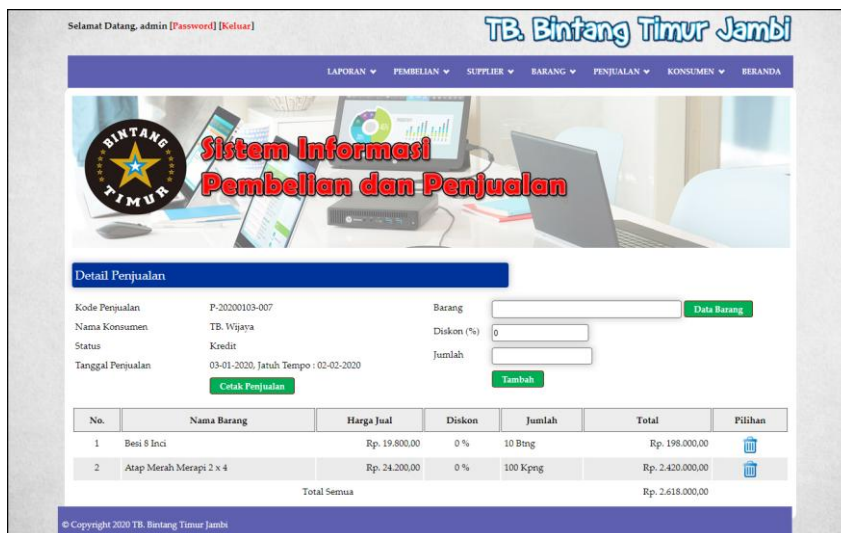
Selamat Datang, admin [Password] [Keluar]

TB. Bintang Timur Jambi

LAPORAN ▾ PEMBELIAN ▾ SUPPLIER ▾ BARANG ▾ PENJUALAN ▾ KONSUMEN ▾ BERANDA

BINTANG TIMUR

Sistem Informasi Pembelian dan Penjualan

Detail Penjualan

Kode Penjualan P-20200103-007
Nama Konsumen TB. Wijaya
Status Kredit
Tanggal Penjualan 03-01-2020, Jatuh Tempo : 02-02-2020

Cetak Penjualan

Barang
Data Barang
Diskon (%) 0
Jumlah
Tambah

| No. | Nama Barang | Harga Jual | Diskon | Jumlah | Total | Pilihan |
|---|---|---|---|---|---|---|
| 1 | Besi 8 Inci | Rp. 19.800,00 | 0 % | 10 Btng | Rp. 198.000,00 | |
| 2 | Atap Merah Merapi 2 x 4 | Rp. 24.200,00 | 0 % | 100 Kpng | Rp. 2.420.000,00 | |
| | Total Semua | | | | Rp. 2.618.000,00 | |

© Copyright 2020 TB. Bintang Timur Jambi